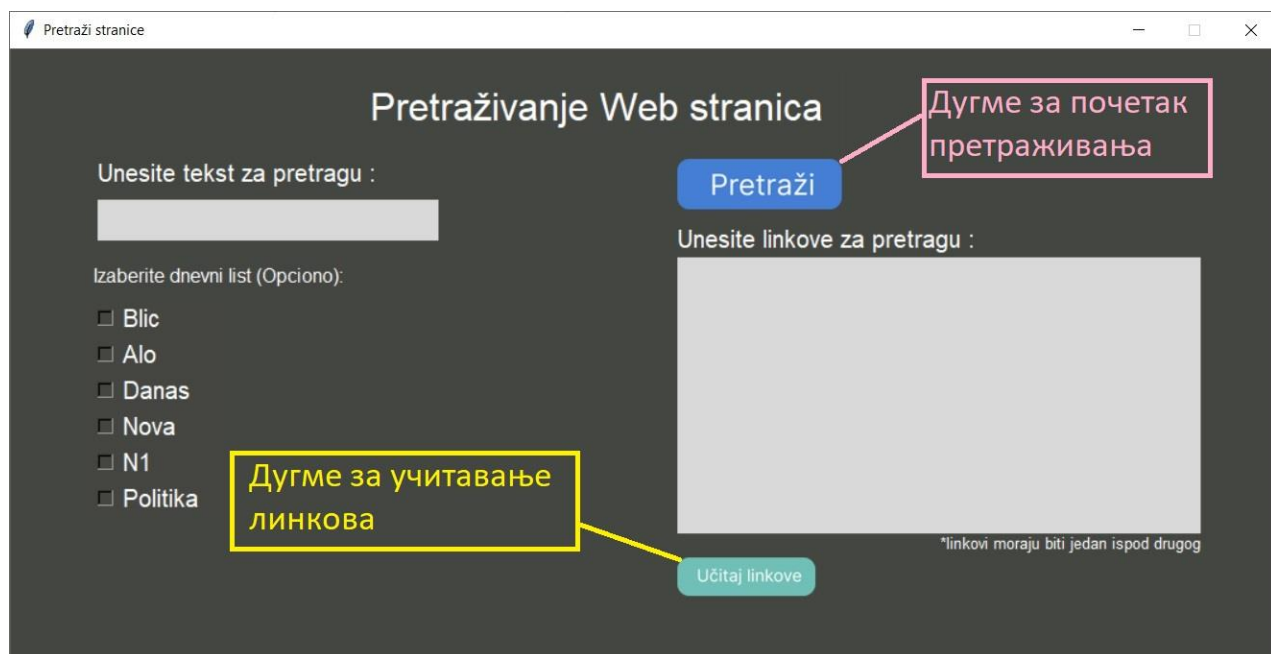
Pretraži stranice

Pretraživanje Web stranica

Дугме за почетак претраживања

Unesite tekst za pretragu :

Pretraži

Unesite linkove za pretragu :

Izaberite dnevni list (Opciono):

Blic
Alo
Danas
Nova
N1
Politika

Дугме за учитавање линкова

*linkovi moraju biti jedan ispod drugog

Učitaj linkove